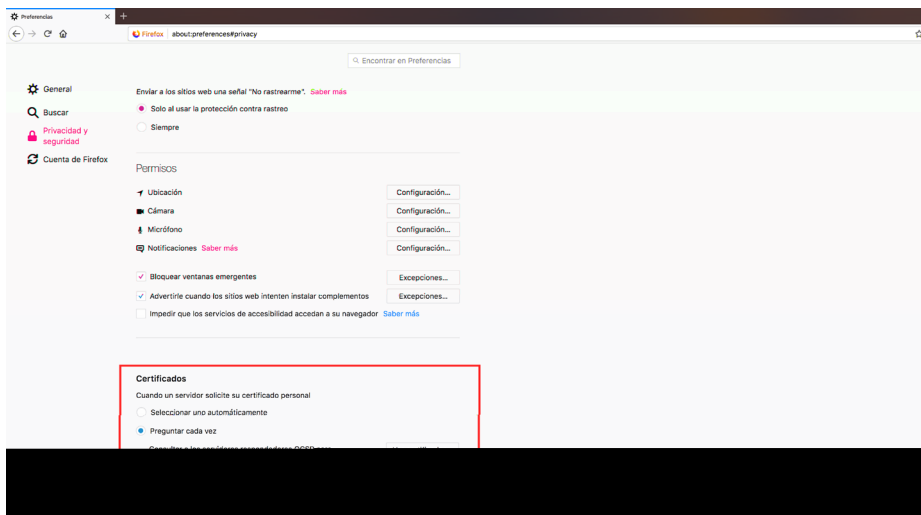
Preferencias ×
+

Firefox about:preferences#privacy

Encontrar en Preferencias

General
Buscar
Privacidad y seguridad
Cuenta de Firefox

Enviar a los sitios web una señal "No rastrearme". Saber más

Solo al usar la protección contra rastreo

Siempre

Permisos

Ubicación Configuración...

Cámara Configuración...

Micrófono Configuración...

Notificaciones Saber más Configuración...

Bloquear ventanas emergentes Excepciones...

Advertirle cuando los sitios web intenten instalar complementos Excepciones...

Impedir que los servicios de accesibilidad accedan a su navegador Saber más

Certificados

Cuando un servidor solicite su certificado personal

Seleccionar uno automáticamente

Preguntar cada vez

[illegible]